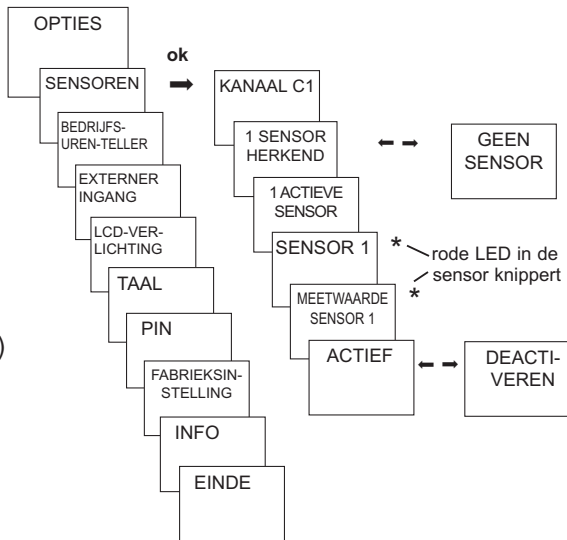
OPTIES

SENSOREN

BEDRIJFS-UREN-TELLER

EXTERNER INGANG

LCD-VERLICHTING

TAAL

PIN

FABRIEKSINSTELLING

INFO

EINDE

ok

KANAAL C1

1 SENSOR HERKEND

GEEN SENSOR

1 ACTIEVE SENSOR

SENSOR 1

*

rode LED in de sensor knippert

*

MEETWAARDE SENSOR 1

ACTIEF

DEACTIVEREN